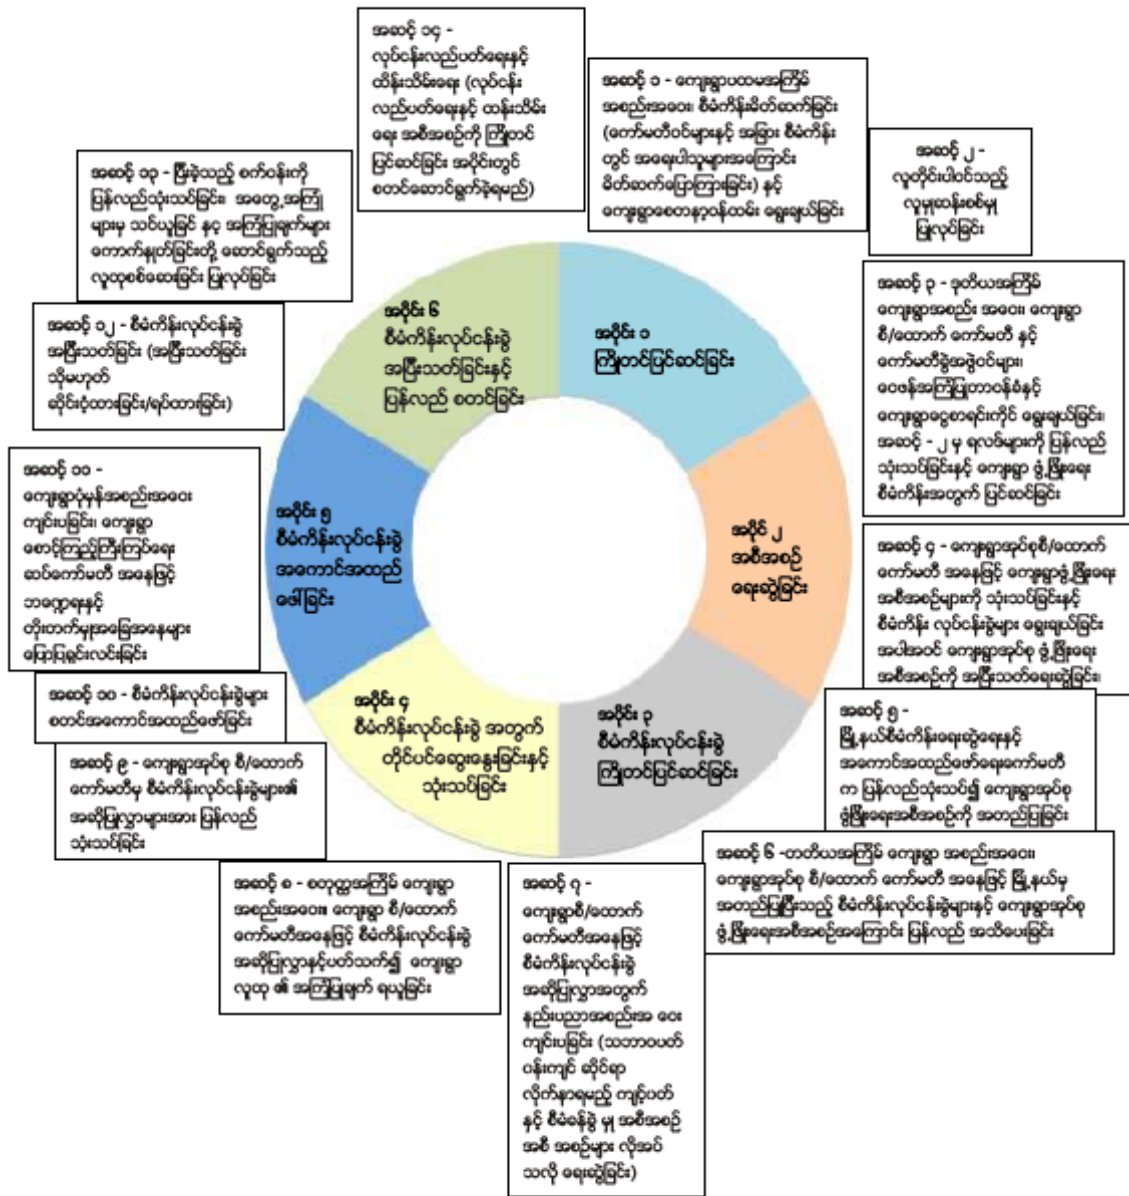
အဆင့် ၁၄ - လုပ်ငန်းလည်ပတ်ရေးနှင့် ထိန်းသိမ်းရေး (လုပ်ငန်းလည်ပတ်ရေးနှင့် ထိန်းသိမ်းရေး အစီအစဉ်ကို ကြိုတင်ပြင်ဆင်ခြင်း အပိုင်းတွင် စတင်ဆောင်ရွက်ခဲ့ရမည်)

အဆင့် ၁ - ကျေးရွာပထမအကြိမ် အစည်းအဝေး၊ စီမံကိန်းမိတ်ဆက်ခြင်း (ကော်မတီဝင်များနှင့် အခြား စီမံကိန်းတွင် အရေးပါသူများအကြောင်း မိတ်ဆက်ပြောကြားခြင်း) နှင့် ကျေးရွာစေတနာ့ဝန်ထမ်း ရွေးချယ်ခြင်း

အဆင့် ၂ - လူတိုင်းပါဝင်သည့် လူမှုဆန်းစစ်မှု ပြုလုပ်ခြင်း

အဆင့် ၁၃ - ပြီးခဲ့သည့် စက်ဝန်းကို ပြန်လည်သုံးသပ်ခြင်း အတွေ့အကြုံများမှ သင်ယူခြင်း နှင့် အကြံပြုချက်များ ကောက်နှုတ်ခြင်းတို့ ဆောင်ရွက်သည့် လူထုစစ်ဆေးခြင်း ပြုလုပ်ခြင်း

အဆင့် ၃ - ဒုတိယအကြိမ် ကျေးရွာအစည်း အဝေး၊ ကျေးရွာ စီ/ထောက် ကော်မတီ နှင့် ကော်မတီခွဲအဖွဲ့ဝင်များ၊ ဝေဖန်အကြံပြုတာဝန်ခံနှင့် ကျေးရွာငွေစာရင်းကိုင် ရွေးချယ်ခြင်း။ အဆင့် - ၂ မှ ရလဒ်များကို ပြန်လည်သုံးသပ်ခြင်းနှင့် ကျေးရွာ ဖွံ့ဖြိုးရေး စီမံကိန်းအတွက် ပြင်ဆင်ခြင်း

အဆင့် ၁၂ - စီမံကိန်းလုပ်ငန်းခွဲ အပြီးသတ်ခြင်း (အပြီးသတ်ခြင်း သို့မဟုတ် ဆိုင်းငံ့ထားခြင်း/ရပ်ထားခြင်း)

အပိုင်း ၆ စီမံကိန်းလုပ်ငန်းခွဲ အပြီးသတ်ခြင်းနှင့် ပြန်လည် စတင်ခြင်း

အပိုင်း ၁ ကြိုတင်ပြင်ဆင်ခြင်း

အဆင့် ၁၁ - ကျေးရွာပုံမှန်အစည်းအဝေး ကျင်းပခြင်း၊ ကျေးရွာ စောင့်ကြည့်ကြီးကြပ်ရေး ဆပ်ကော်မတီ အနေဖြင့် ဘဏ္ဍာရေးနှင့် တိုးတက်မှုအခြေအနေများ ပြောပြရှင်းလင်းခြင်း

အပိုင်း ၅ စီမံကိန်းလုပ်ငန်းခွဲ အကောင်အထည် ဖေါ်ခြင်း

အပိုင် ၂ အစီအစဉ် ရေးဆွဲခြင်း

အဆင့် ၄ - ကျေးရွာအုပ်စုစီ/ထောက် ကော်မတီ အနေဖြင့် ကျေးရွာဖွံ့ဖြိုးရေး အစီအစဉ်များကို သုံးသပ်ခြင်းနှင့် စီမံကိန်း လုပ်ငန်းခွဲများ ရွေးချယ်ခြင်း အပါအဝင် ကျေးရွာအုပ်စု ဖွံ့ဖြိုးရေး အစီအစဉ်ကို အပြီးသတ်ရေးဆွဲခြင်း။

အဆင့် ၁၀ - စီမံကိန်းလုပ်ငန်းခွဲများ စတင်အကောင်အထည်ဖော်ခြင်း

အပိုင်း ၄ စီမံကိန်းလုပ်ငန်းခွဲ အတွက် တိုင်ပင်ဆွေးနွေးခြင်းနှင့် သုံးသပ်ခြင်း

အပိုင်း ၃ စီမံကိန်းလုပ်ငန်းခွဲ ကြိုတင်ပြင်ဆင်ခြင်း

အဆင့် ၅ - မြို့နယ်စီမံကိန်းရေးဆွဲရေးနှင့် အကောင်အထည်ဖော်ရေးကော်မတီ က ပြန်လည်သုံးသပ်၍ ကျေးရွာအုပ်စု ဖွံ့ဖြိုးရေးအစီအစဉ်ကို အတည်ပြုခြင်း

အဆင့် ၉ - ကျေးရွာအုပ်စု စီ/ထောက် ကော်မတီမှ စီမံကိန်းလုပ်ငန်းခွဲများ၏ အဆိုပြုလွှာများအား ပြန်လည် သုံးသပ်ခြင်း

အဆင့် ၆ -တတိယအကြိမ် ကျေးရွာ အစည်းအဝေး၊ ကျေးရွာအုပ်စု စီ/ထောက် ကော်မတီ အနေဖြင့် မြို့နယ်မှ အတည်ပြုပြီးသည့် စီမံကိန်းလုပ်ငန်းခွဲများနှင့် ကျေးရွာအုပ်စု ဖွံ့ဖြိုးရေးအစီအစဉ်အကြောင်း ပြန်လည် အသိပေးခြင်း

အဆင့် ၈ - စတုတ္ထအကြိမ် ကျေးရွာ အစည်းအဝေး၊ ကျေးရွာ စီ/ထောက် ကော်မတီအနေဖြင့် စီမံကိန်းလုပ်ငန်းခွဲ အဆိုပြုလွှာနှင့်ပတ်သက်၍ ကျေးရွာ လူထု ၏ အကြံပြုချက် ရယူခြင်း

အဆင့် ၇ - ကျေးရွာစီ/ထောက် ကော်မတီအနေဖြင့် စီမံကိန်းလုပ်ငန်းခွဲ အဆိုပြုလွှာအတွက် နည်းပညာအစည်းအဝေး ကျင်းပခြင်း (သဘာဝပတ်ဝန်းကျင် ဆိုင်ရာ လိုက်နာရမည့် ကျင့်ဝတ် နှင့် စီမံခန့်ခွဲ မှု အစီအစဉ် အစီ အစဉ်များ လိုအပ် သလို ရေးဆွဲခြင်း)